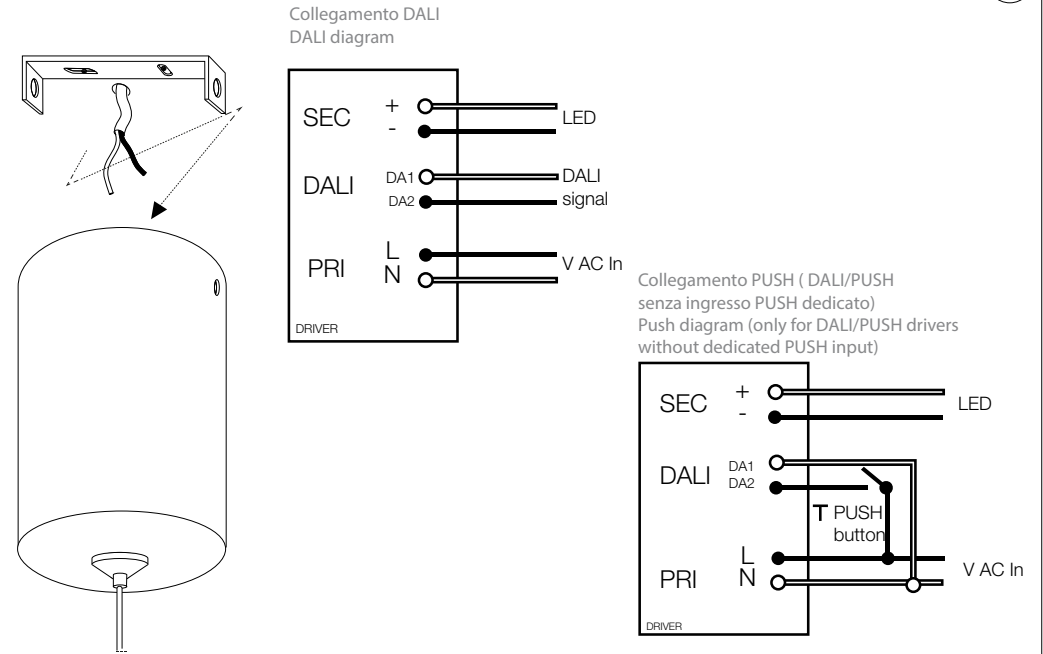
Collegamento DALI
DALI diagram

SEC + -
LED
DALI DA1 DA2
DALI signal
PRI L N
V AC In
DRIVER

Collegamento PUSH ( DALI/PUSH senza ingresso PUSH dedicato)
Push diagram (only for DALI/PUSH drivers without dedicated PUSH input)

SEC + -
LED
DALI DA1 DA2
PUSH button
PRI L N
V AC In
DRIVER